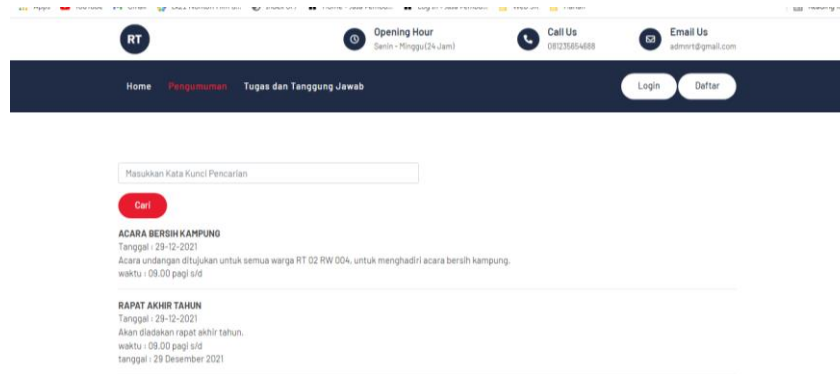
RT

Opening Hour
Senin - Minggu (24 Jam)

Call Us
081235654688

Email Us
adminrt@gmail.com

Home Pengumuman Tugas dan Tanggung Jawab

Login Daftar

Masukkan Kata Kunci Pencarian

Cari

ACARA BERSIH KAMPUNG
Tanggal : 29-12-2021
Acara undangan ditujukan untuk semua warga RT 02 RW 004, untuk menghadiri acara bersih kampung.
waktu : 09.00 pagi s/d

RAPAT AKHIR TAHUN
Tanggal : 29-12-2021
Akan diadakan rapat akhir tahun.
waktu : 09.00 pagi s/d
tanggal : 29 Desember 2021